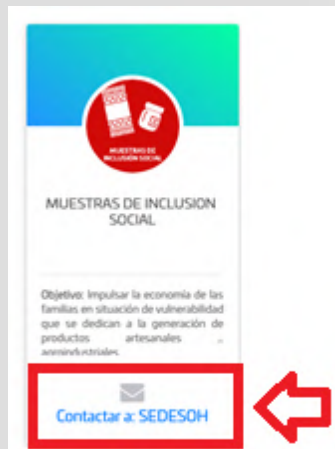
MUESTRAS DE INCLUSIÓN SOCIAL

MUESTRAS DE INCLUSION SOCIAL

Objetivo: Impulsar la economía de las familias en situación de vulnerabilidad que se dedican a la generación de productos artesanales agroindustriales

Contactar a: SEDESOH